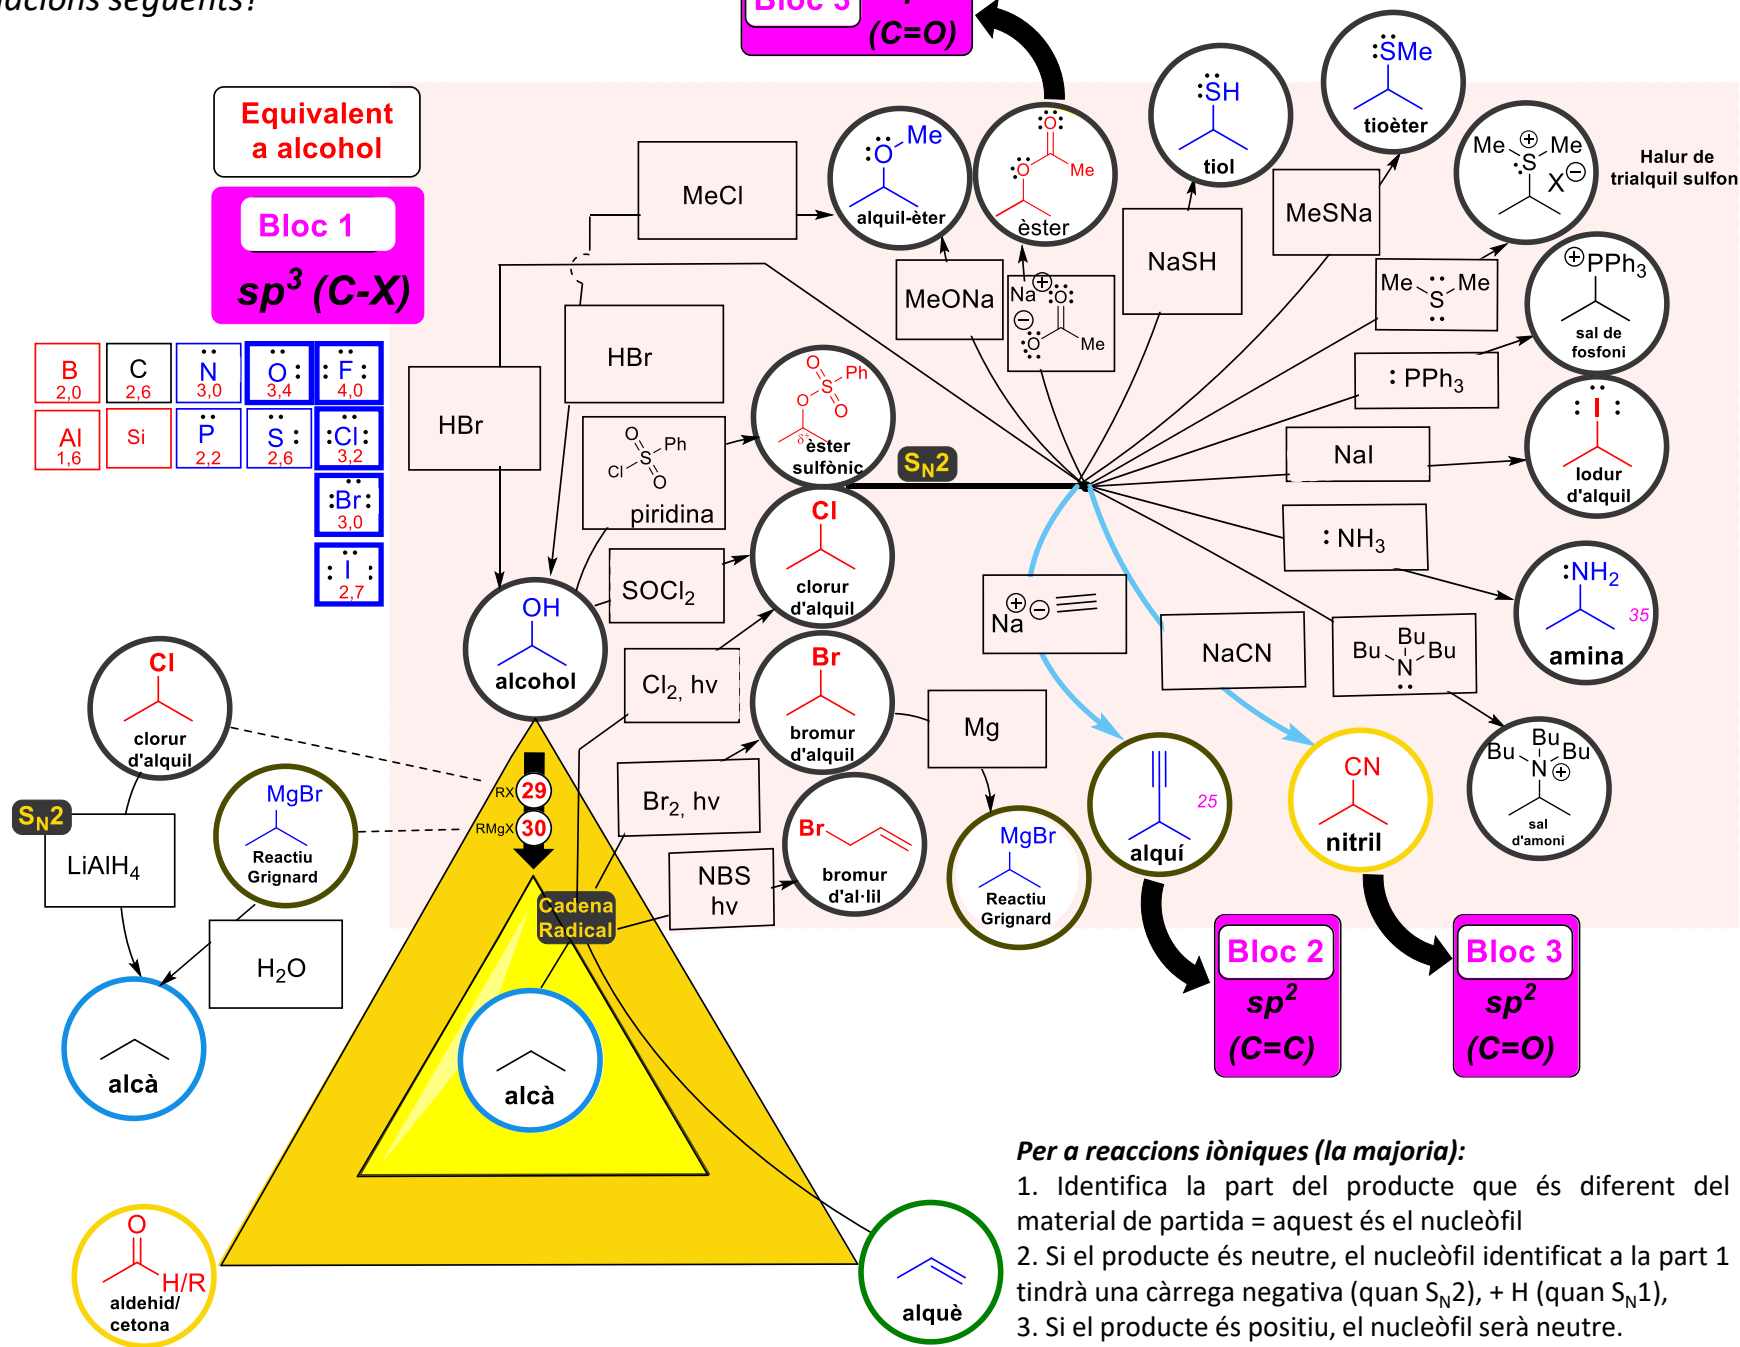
ucions següents?

Bloc 3
(C=O)

Equivalent a alcohol

Bloc 1
$sp^3$ (C-X)

| B 2,0 | C 2,6 | N 3,0 | O 3,4 | F 4,0 |
|---|---|---|---|---|
| Al 1,6 | Si | P 2,2 | S 2,6 | Cl 3,2 |
| | | | | Br 3,0 |
| | | | | I 2,7 |

MeCl
HBr
HBr
Me
alquil-èter
O
Me
èster
MeONa
Na O Me
SH
tiol
NaSH
SMe
tioèter
MeSNa
Me Me S X
Halur de trialquil sulfon
Me S Me
PPh$_3$
sal de fosfoni
: PPh$_3$
O Ph S O O
èster sulfònic
O Ph Cl S O
piridina
$S_N2$
NaI
I
Iodur d'alquil
: NH$_3$
NH$_2$
35
amina
Bu Bu Bu N
Bu Bu Bu N
sal d'amoni
Na
NaCN
OH
alcohol
SOCl$_2$
Cl
clorur d'alquil
Cl$_2$, hv
Br
bromur d'alquil
Mg
MgBr
Reactiu Grignard
Br$_2$, hv
Br
bromur d'al·lil
NBS hv
25
alquí
CN
nitril
Cl
clorur d'alquil
$S_N2$
LiAlH$_4$
MgBr
Reactiu Grignard
RX 29
RMgX 30
Cadena Radical
H$_2$O
alcà
alcà
Bloc 2
$sp^2$
(C=C)
Bloc 3
$sp^2$
(C=O)
O
H/R
aldehid/ cetona
alquè

Per a reaccions iòniques (la majoria):
1. Identifica la part del producte que és diferent del material de partida = aquest és el nucleòfil
2. Si el producte és neutre, el nucleòfil identificat a la part 1 tindrà una càrrega negativa (quan $S_N2$), + H (quan $S_N1$),
3. Si el producte és positiu, el nucleòfil serà neutre.